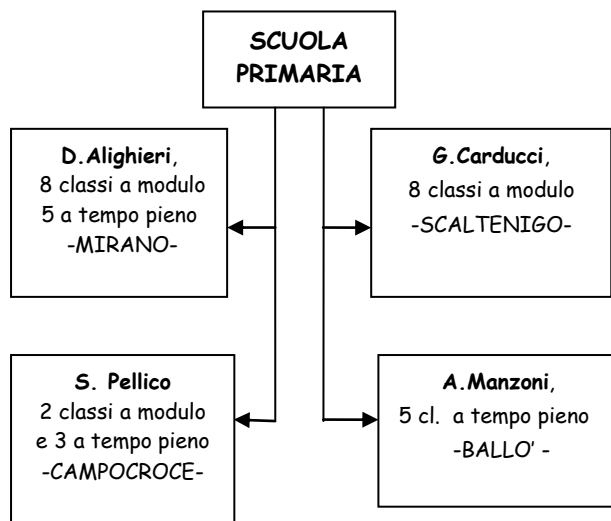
SCUOLA PRIMARIA

D.Alighieri,
8 classi a modulo
5 a tempo pieno
-MIRANO-

G.Carducci,
8 classi a modulo
-SCALTENIGO-

S. Pellico
2 classi a modulo
e 3 a tempo pieno
-CAMPOCROCE-

A.Manzoni,
5 cl. a tempo pieno
-BALLO' -